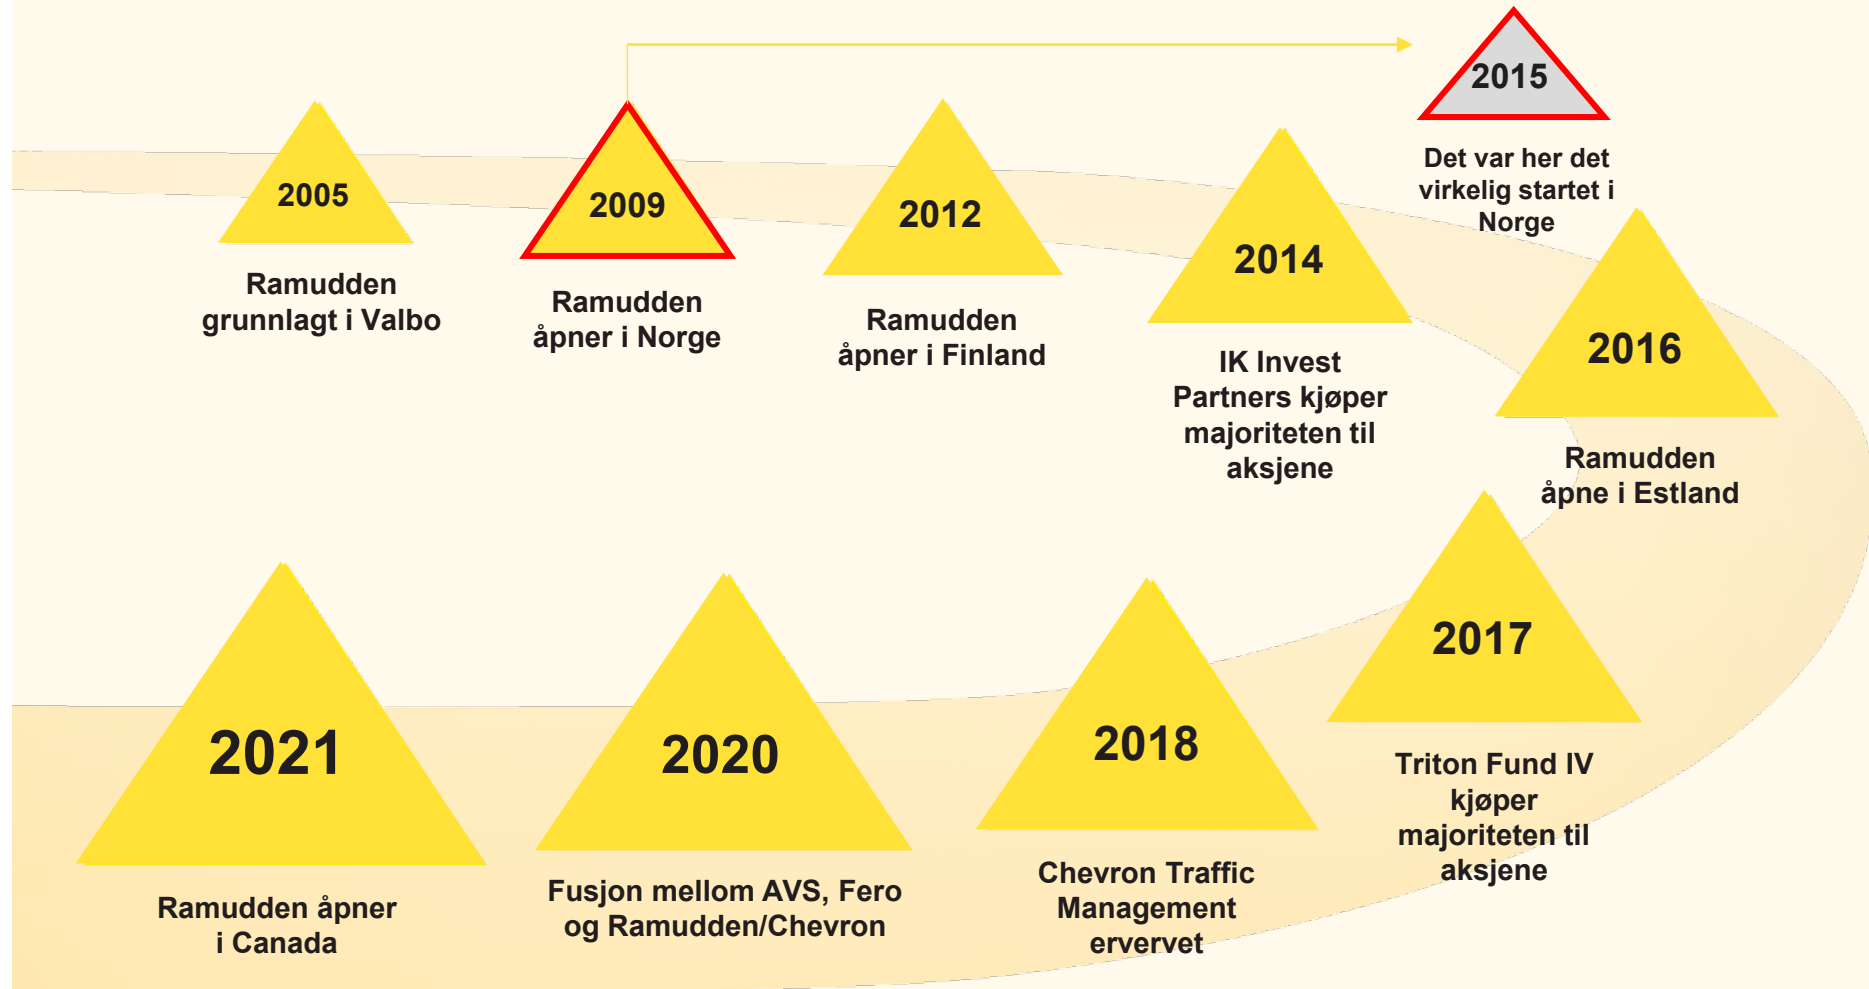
2015

Det var her det virkelig startet i Norge

2005

Ramudden grunnlagt i Valbo

2009

Ramudden åpner i Norge

2012

Ramudden åpner i Finland

2014

IK Invest Partners kjøper majoriteten til aksjene

2016

Ramudden åpne i Estland

2017

Triton Fund IV kjøper majoriteten til aksjene

2018

Chevron Traffic Management ervervet

2020

Fusjon mellom AVS, Fero og Ramudden/Chevron

2021

Ramudden åpner i Canada